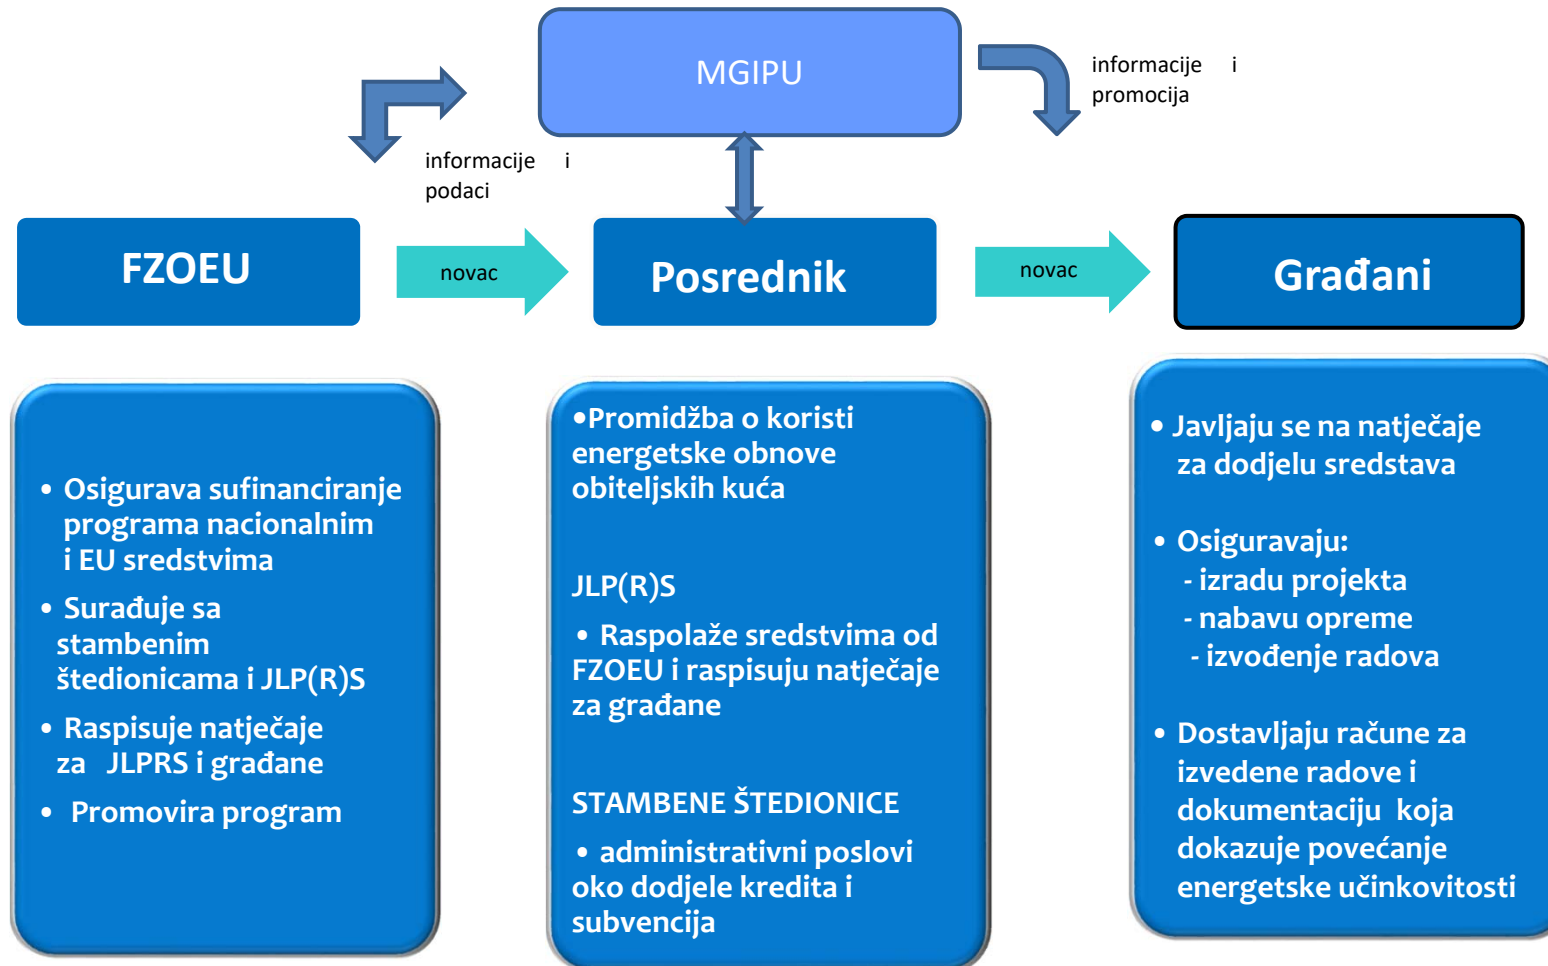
MGIPU

informacije i podaci

informacije i promocija

FZOEU

novac

Posrednik

novac

Građani

• Osigurava sufinanciranje programa nacionalnim i EU sredstvima
• Surađuje sa stambenim štedionicama i JLP(R)S
• Raspisuje natječaje za JLPRS i građane
• Promovira program

•Promidžba o koristi energetske obnove obiteljskih kuća

JLP(R)S

• Raspolaže sredstvima od FZOEU i raspisuju natječaje za građane

STAMBENE ŠTEDIONICE

• administrativni poslovi oko dodjele kredita i subvencija

• Javljaju se na natječaje za dodjelu sredstava

• Osiguravaju:
- izradu projekta
- nabavu opreme
- izvođenje radova

• Dostavljaju račune za izvedene radove i dokumentaciju koja dokazuje povećanje energetske učinkovitosti